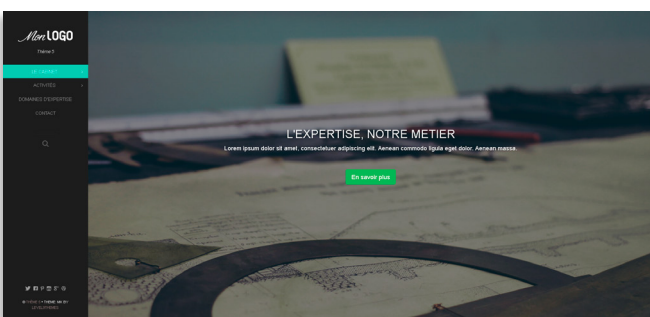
Mon LOGO
Theme 5

LE CABINET
ACTIVITES
DOMAINES D'EXPERTISE
CONTACT

L'EXPERTISE, NOTRE METIER
Lorem ipsum dolor sit amet, consectetuer adipiscing elit. Aenean commodo ligula eget dolor. Aenean massa.

En savoir plus

© THEME 5 THEME. MA BY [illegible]